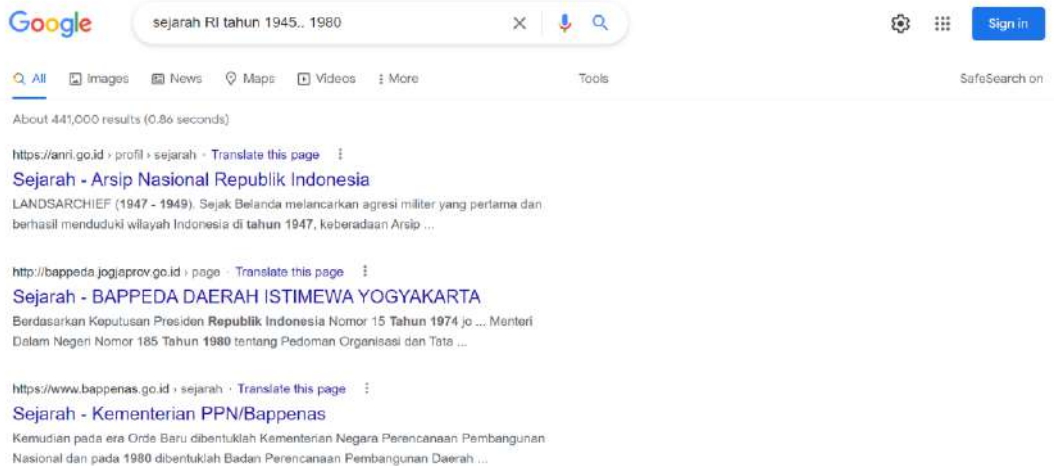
Google

sejarah RI tahun 1945.. 1980

Sign in

All Images News Maps Videos More Tools SafeSearch on

About 441,000 results (0.86 seconds)

https://anri.go.id › profil › sejarah · Translate this page

Sejarah - Arsip Nasional Republik Indonesia

LANDSARCHIEF (1947 - 1949). Sejak Belanda melancarkan agresi militer yang pertama dan berhasil menduduki wilayah Indonesia di tahun 1947, keberadaan Arsip ...

http://bappeda.jogjaprov.go.id › page · Translate this page

Sejarah - BAPPEDA DAERAH ISTIMEWA YOGYAKARTA

Berdasarkan Keputusan Presiden Republik Indonesia Nomor 15 Tahun 1974 jo ... Menteri Dalam Negeri Nomor 185 Tahun 1980 tentang Pedoman Organisasi dan Tata ...

https://www.bappenas.go.id › sejarah · Translate this page

Sejarah - Kementerian PPN/Bappenas

Kemudian pada era Orde Baru dibentuklah Kementerian Negara Perencanaan Pembangunan Nasional dan pada 1980 dibentuklah Badan Perencanaan Pembangunan Daerah ...